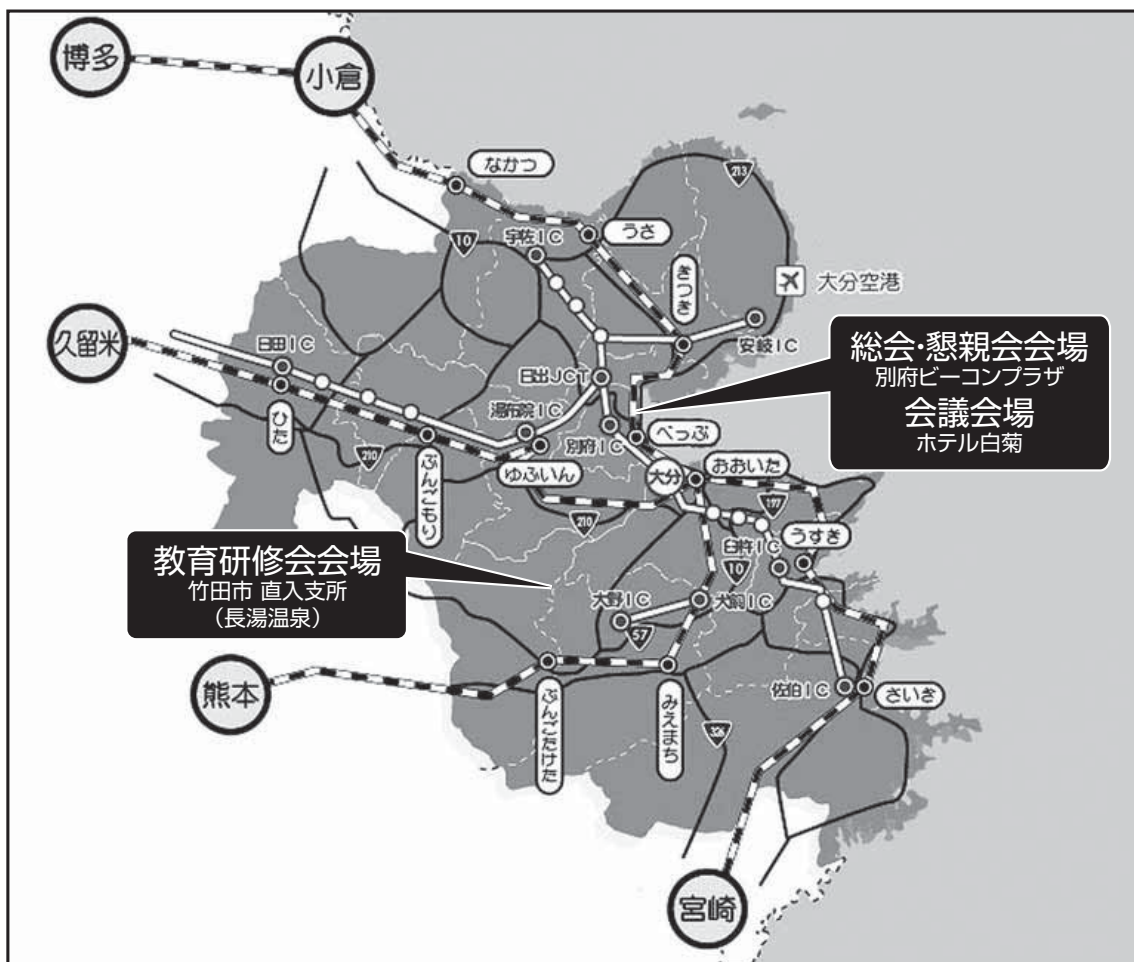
博多

小倉

なかつ

213

10

宇佐IC

うさ

きつき

大分空港

久留米

日田IC

安岐IC

総会･懇親会会場
別府ビーコンプラザ
会議会場
ホテル白菊

日出JCT

湯布院IC

ひた

別府IC

べっぷ

210

ぶんごもり

ゆふいん

大分

おおいた

197

210

うすき

臼杵IC

10

教育研修会会場
竹田市 直入支所
（長湯温泉）

大野IC

大分IC

57

熊本

ぶんごたけた

みえまち

佐伯IC

さいき

326

宮崎